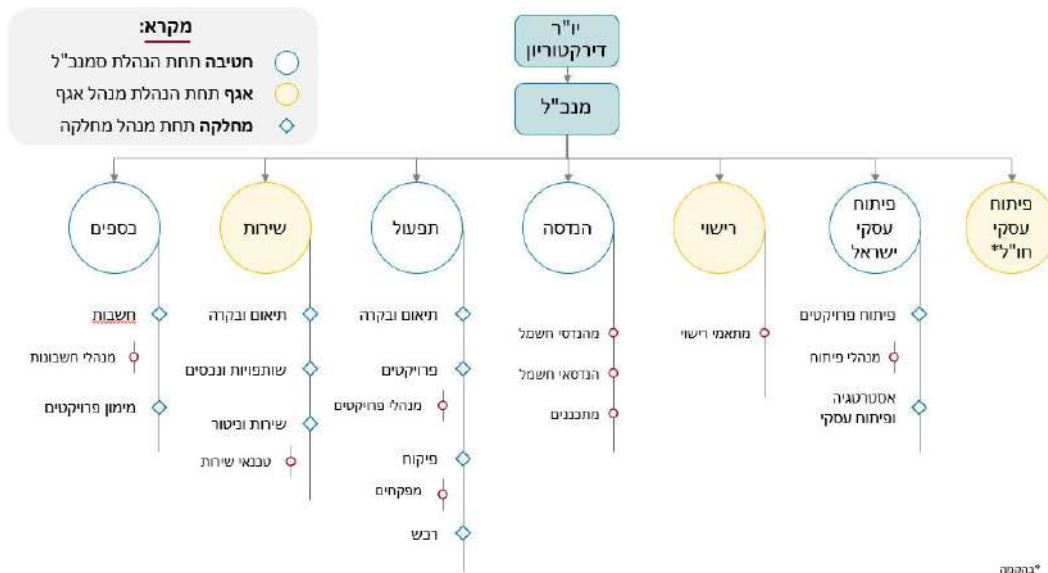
מקרא:
חטיבה תחת הנהלת סמנכ"ל
אגף תחת הנהלת מנהל אגף
מחלקה תחת מנהל מחלקה

יו"ר דירקטוריון
מנכ"ל

כספים
חשבות
מנהלי חשבונות
מימון פרויקטים

שירות
תיאום ובקרה
שותפויות ונכסים
שירות וניטור
טכנאי שירות

תפעול
תיאום ובקרה
פרויקטים
מנהלי פרויקטים
פיקוח
מפקחים
רכש

הנדסה
מהנדסי חשמל
הנדסאי חשמל
מתכננים

רישוי
מתאמי רישוי

פיתוח עסקי ישראל
פיתוח פרויקטים
מנהלי פיתוח
אסטרטגיה ופיתוח עסקי

פיתוח עסקי חו"ל*

*בהקמה